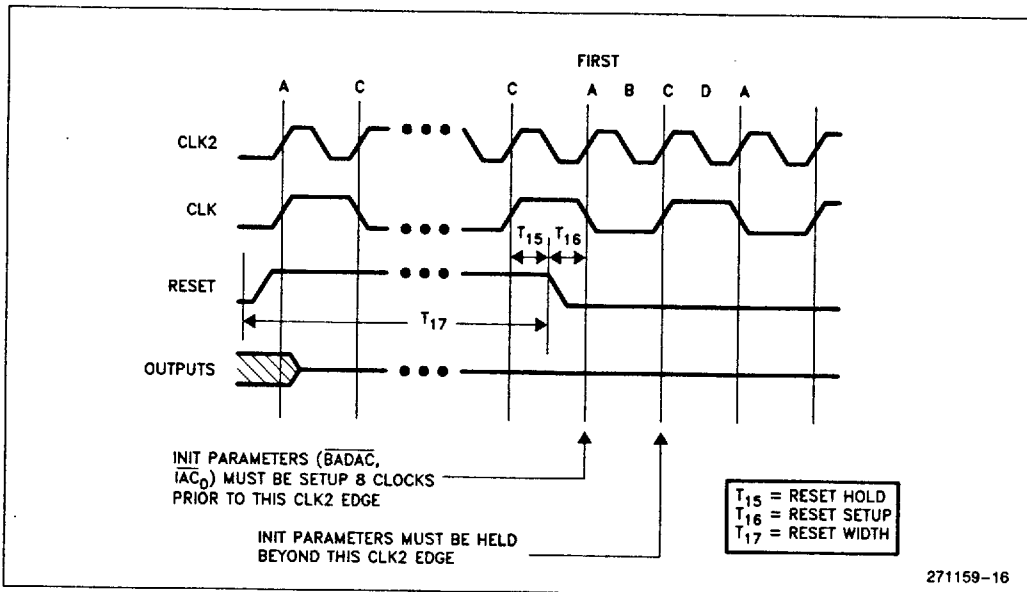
FIRST

A C C A B C D A

CLK2

CLK

$T_{15}$ $T_{16}$

RESET

$T_{17}$

OUTPUTS

INIT PARAMETERS ($\overline{BADAC}$, $\overline{IAC_D}$) MUST BE SETUP 8 CLOCKS PRIOR TO THIS CLK2 EDGE

INIT PARAMETERS MUST BE HELD BEYOND THIS CLK2 EDGE

$T_{15}$ = RESET HOLD
$T_{16}$ = RESET SETUP
$T_{17}$ = RESET WIDTH

271159–16